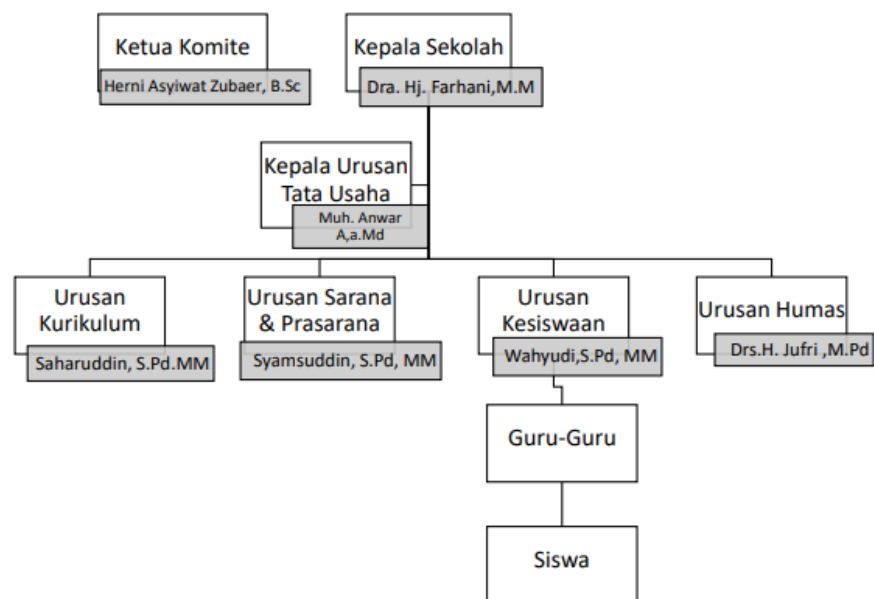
Ketua Komite
Herni Asyiwat Zubaer, B.Sc

Kepala Sekolah
Dra. Hj. Farhani,M.M

Kepala Urusan Tata Usaha
Muh. Anwar A,a.Md

Urusan Kurikulum
Saharuddin, S.Pd.MM

Urusan Sarana & Prasarana
Syamsuddin, S.Pd, MM

Urusan Kesiswaan
Wahyudi,S.Pd, MM

Urusan Humas
Drs.H. Jufri ,M.Pd

Guru-Guru

Siswa